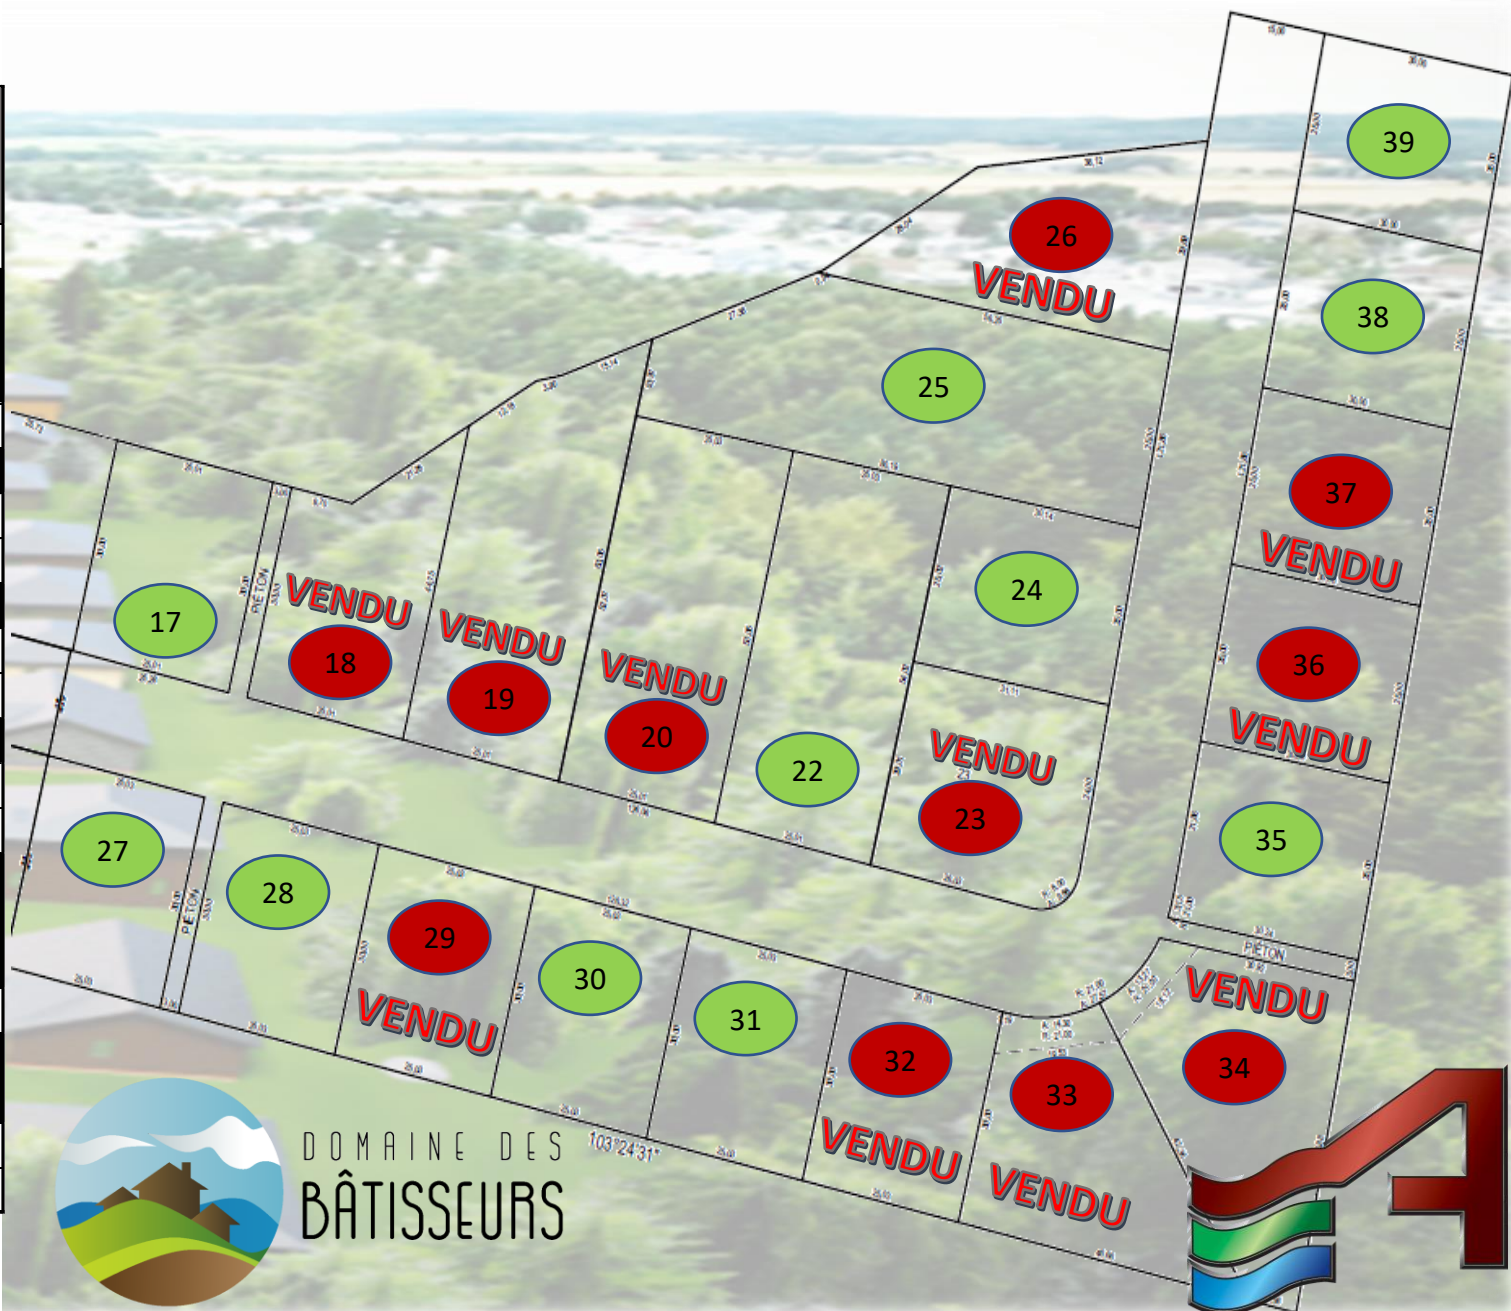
39

26

VENDU

38

25

37

VENDU

VENDU

17

PIÉTON

18

VENDU

19

VENDU

20

24

36

VENDU

22

VENDU

23

35

27

28

PIÉTON

29

VENDU

30

31

32

VENDU

33

VENDU

PIÉTON

VENDU

34

103°24'31"

DOMAINE DES

BÂTISSEURS